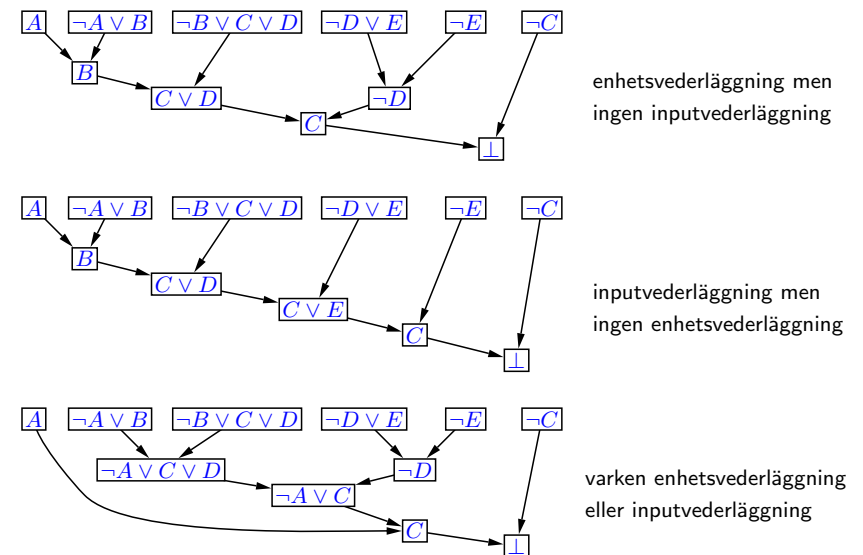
$A$ $\neg A \vee B$ $\neg B \vee C \vee D$ $\neg D \vee E$ $\neg E$ $\neg C$

$B$ $C \vee D$ $\neg D$ $C$ $\bot$

enhetsvederläggning men ingen inputvederläggning

$A$ $\neg A \vee B$ $\neg B \vee C \vee D$ $\neg D \vee E$ $\neg E$ $\neg C$

$B$ $C \vee D$ $C \vee E$ $C$ $\bot$

inputvederläggning men ingen enhetsvederläggning

$A$ $\neg A \vee B$ $\neg B \vee C \vee D$ $\neg D \vee E$ $\neg E$ $\neg C$

$\neg A \vee C \vee D$ $\neg D$ $\neg A \vee C$ $C$ $\bot$

varken enhetsvederläggning eller inputvederläggning